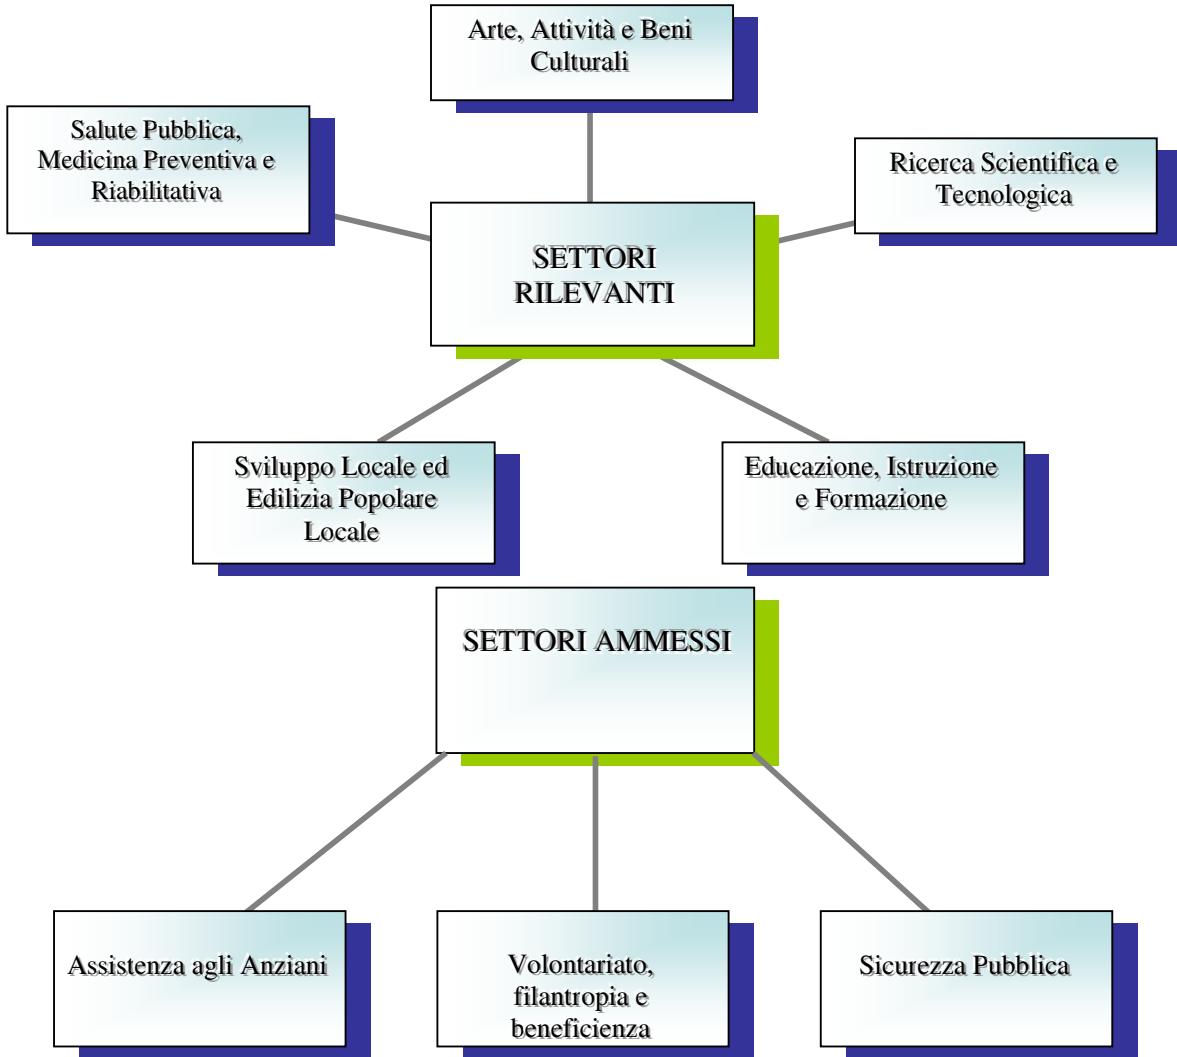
Arte, Attività e Beni Culturali

Salute Pubblica, Medicina Preventiva e Riabilitativa

Ricerca Scientifica e Tecnologica

SETTORI RILEVANTI

Sviluppo Locale ed Edilizia Popolare Locale

Educazione, Istruzione e Formazione

SETTORI AMMESSI

Assistenza agli Anziani

Volontariato, filantropia e beneficienza

Sicurezza Pubblica